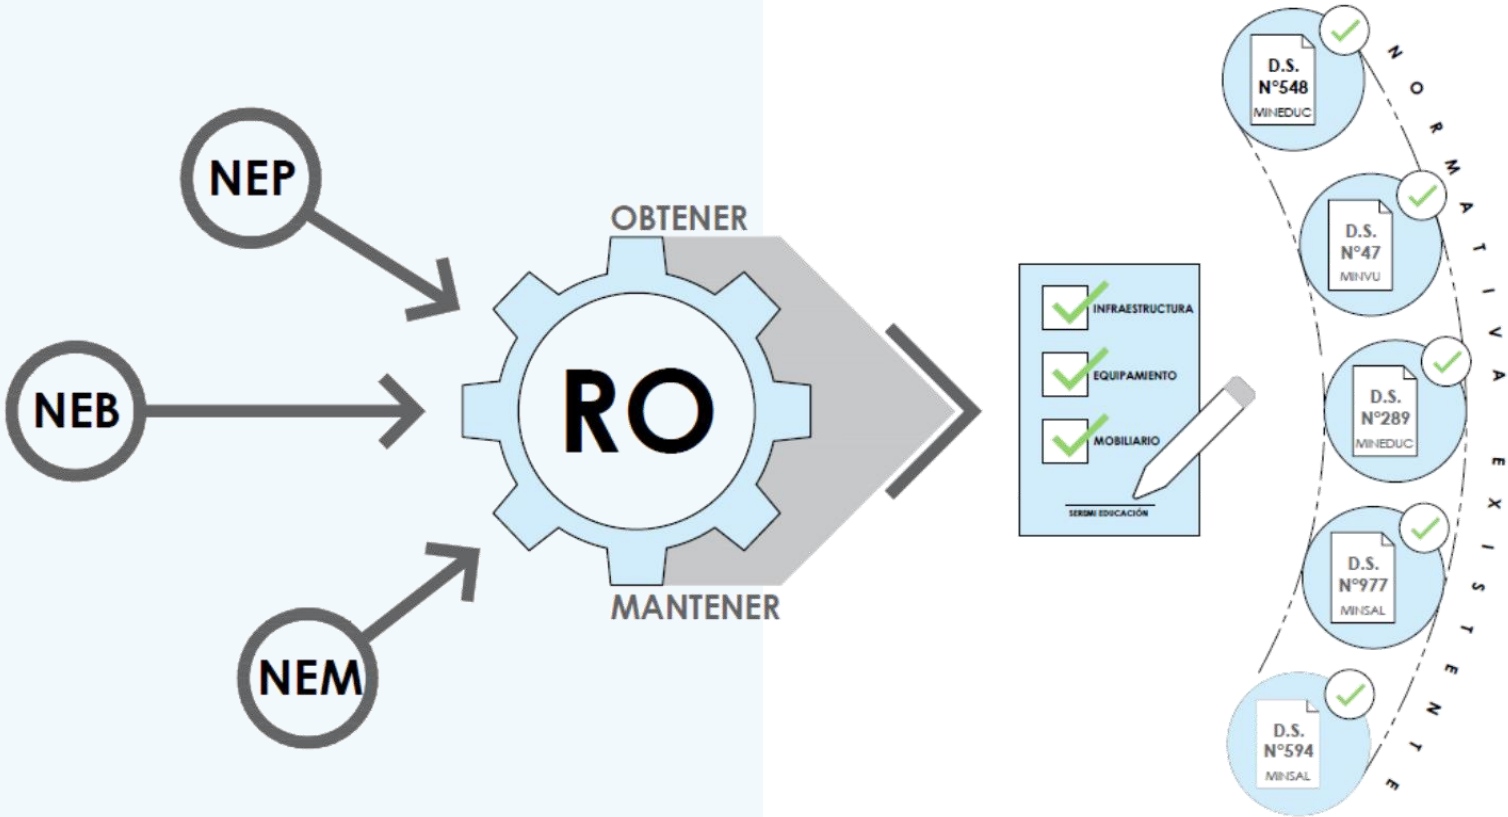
NEP

NEB

NEM

OBTENER

RO

MANTENER

INFRAESTRUCTURA

EQUIPAMIENTO

MOBILIARIO

SEREMI EDUCACIÓN

D.S. N°548 MINEDUC

D.S. N°47 MINVU

D.S. N°289 MINEDUC

D.S. N°977 MINSAL

D.S. N°594 MINSAL

NORMATIVA EXISTENTE